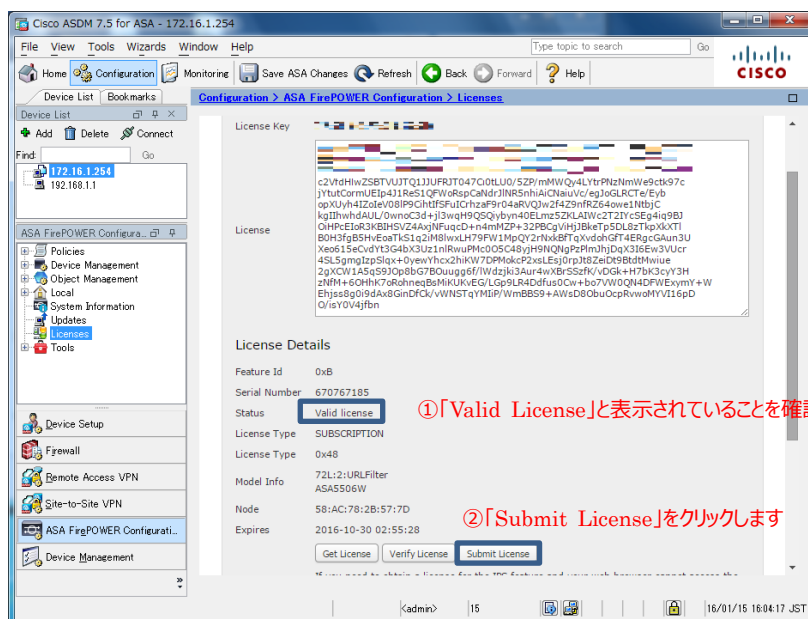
Cisco ASDM 7.5 for ASA - 172.16.1.254

File View Tools Wizards Window Help

Type topic to search Go

Home Configuration Monitoring Save ASA Changes Refresh Back Forward Help

CISCO

Device List Bookmarks

Device List

Add Delete Connect

Find: Go

172.16.1.254
192.168.1.1

ASA FirePOWER Configura...

Policies
Device Management
Object Management
Local
System Information
Updates
Licenses
Tools

Device Setup
Firewall
Remote Access VPN
Site-to-Site VPN
ASA FirePOWER Configurati...
Device Management

Configuration > ASA FirePOWER Configuration > Licenses

License Key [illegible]

License

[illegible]
c2VtdHlwZSBTVUJTQ1JJUFRJT047Ci0tLU0/5ZP/mMWQy4LYtrPNzNmWe9ctk97c
jYtutCormUEIp4J1ReS1QFWoRspCaNdrJlNR5nhiAiCNaiuVc/egJoGLRCTe/Eyb
opXUyh4IZoIeV08lP9CihtIfSFuICrhzaF9r04aRVQJw2f4Z9nfRZ64owe1NtbjC
kgIIhwhdAUL/0wnoC3d+jl3wqH9QSQiybyn40ELmz5ZKLAIWc2T2IYcSEg4iq9BJ
OiHPcEIoR3KBIHSVZ4AxjNFuqcD+n4mMZP+32PBCgViHjJBkeTp5DL8zTkpXkXTl
B0H3fgB5HvEoaTkS1q2iM8lwxLH79FW1MpQY2rNxkBfTqXvdohGFT4ERgcGAun3U
Xeo615eCvdYt3G4bX3Uz1nlRwuPMc0O5C48yjH9NQNgPzPlmJhjDqX3I6Ew3VUcr
4SL5gmgIzpSlqx+0yewYhcx2hiKW7DPMokcP2xsLEsj0rpJt8ZeiDt9BtdtMwiue
2gXCW1A5qS9JOp8bG7BOuugg6f/lWdzjki3Aur4wXBrSSzfK/vDGk+H7bK3cyY3H
zNfM+6OHhK7oRoheqBsMiKUKvEG/LGp9LR4Ddfus0Cw+bo7VW0QN4DFWExymY+W
Ehjss8g0i9dAx8GinDfCk/vWNSTqYMIiP/WmBBS9+AWsD8ObuOcpRvwoMYVI16pD
O/isY0V4jfbn

License Details

Feature Id 0xB
Serial Number 670767185
Status Valid license
License Type SUBSCRIPTION
License Type 0x48
Model Info 72L:2:URLFilter ASA5506W
Node 58:AC:78:2B:57:7D
Expires 2016-10-30 02:55:28

①「Valid License」と表示されていることを確認

②「Submit License」をクリックします

Get License Verify License Submit License

<admin> 15 16/01/15 16:04:17 JST